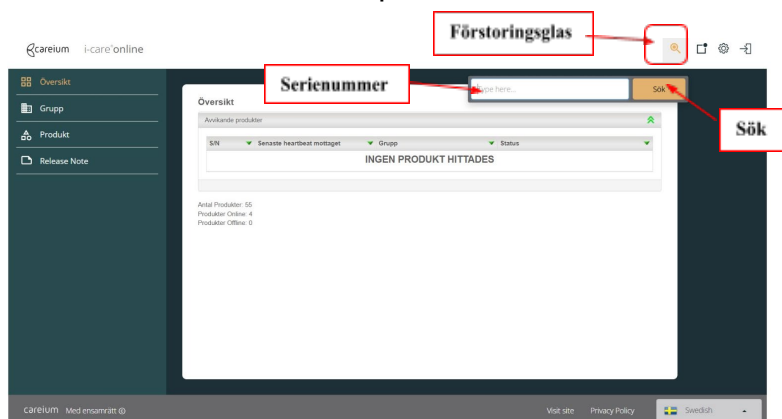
Förstoringsglas

careium i-care'online

Serienummer

Type here...

Sök

Sök

Översikt

Grupp

Produkt

Release Note

Översikt

Avvikande produkter

| S/N | Senaste heartbeat mottaget | Grupp | Status |
|---|---|---|---|
| INGEN PRODUKT HITTADES | | | |

Antal Produkter: 55
Produkter Online: 4
Produkter Offline: 0

careium Med ensamrätt ©

Visit site Privacy Policy Swedish